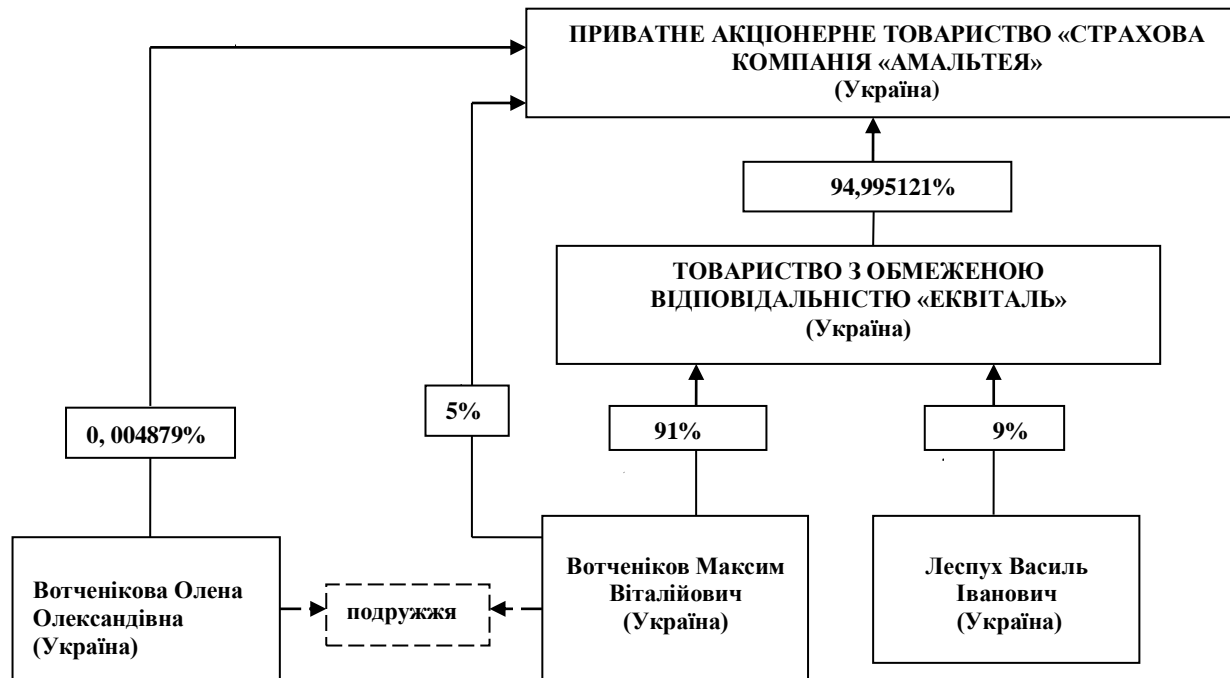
ПРИВАТНЕ АКЦІОНЕРНЕ ТОВАРИСТВО «СТРАХОВА КОМПАНІЯ «АМАЛЬТЕЯ»
(Україна)

94,995121%

ТОВАРИСТВО З ОБМЕЖЕНОЮ ВІДПОВІДАЛЬНІСТЮ «ЕКВІТАЛЬ»
(Україна)

0, 004879%

5%

91%

9%

Вотченікова Олена Олександівна
(Україна)

подружжя

Вотченіков Максим Віталійович
(Україна)

Леспух Василь Іванович
(Україна)